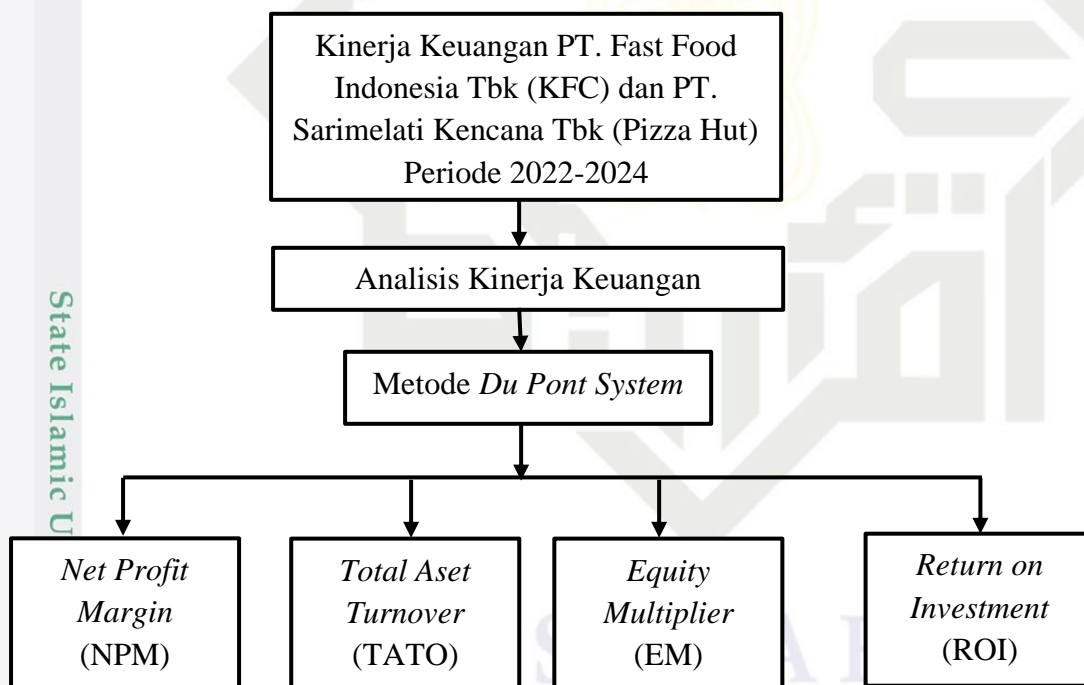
Kinerja Keuangan PT. Fast Food Indonesia Tbk (KFC) dan PT. Sarimelati Kencana Tbk (Pizza Hut) Periode 2022-2024

Analisis Kinerja Keuangan

Metode *Du Pont System*

*Net Profit Margin* (NPM)

*Total Aset Turnover* (TATO)

*Equity Multiplier* (EM)

*Return on Investment* (ROI)

State Islamic U